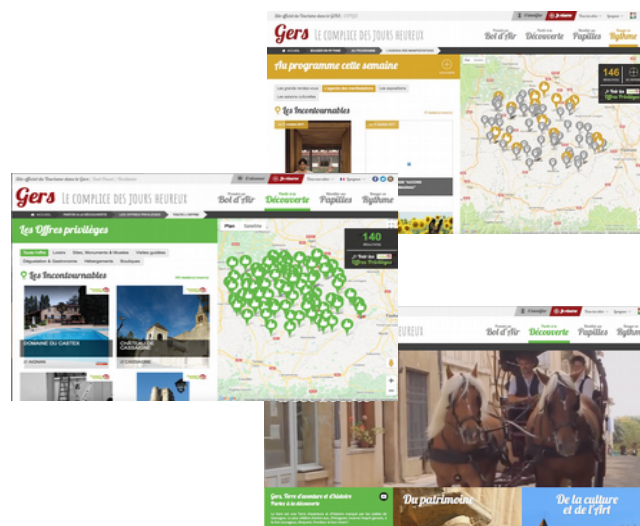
Gers LE COMPLICE DES JOURS HEUREUX

Bol d'Air

Découverte

Papilles

Rythme

Au programme cette semaine

Les Incontournables

146

Tout les Offres Privilèges

Gers LE COMPLICE DES JOURS HEUREUX

Bol d'Air

Découverte

Papilles

Rythme

Les Offres privilèges

Plan

Satellite

140

Tout les Offres Privilèges

Les Incontournables

DOMAINE DU CASTEX

CHÂTEAU DE CASSAIGNE

Bol d'Air

Découverte

Papilles

Rythme

Gers, Terre d'aventure et d'histoire Partez à la découverte

Du patrimoine

De la culture et de l'Art